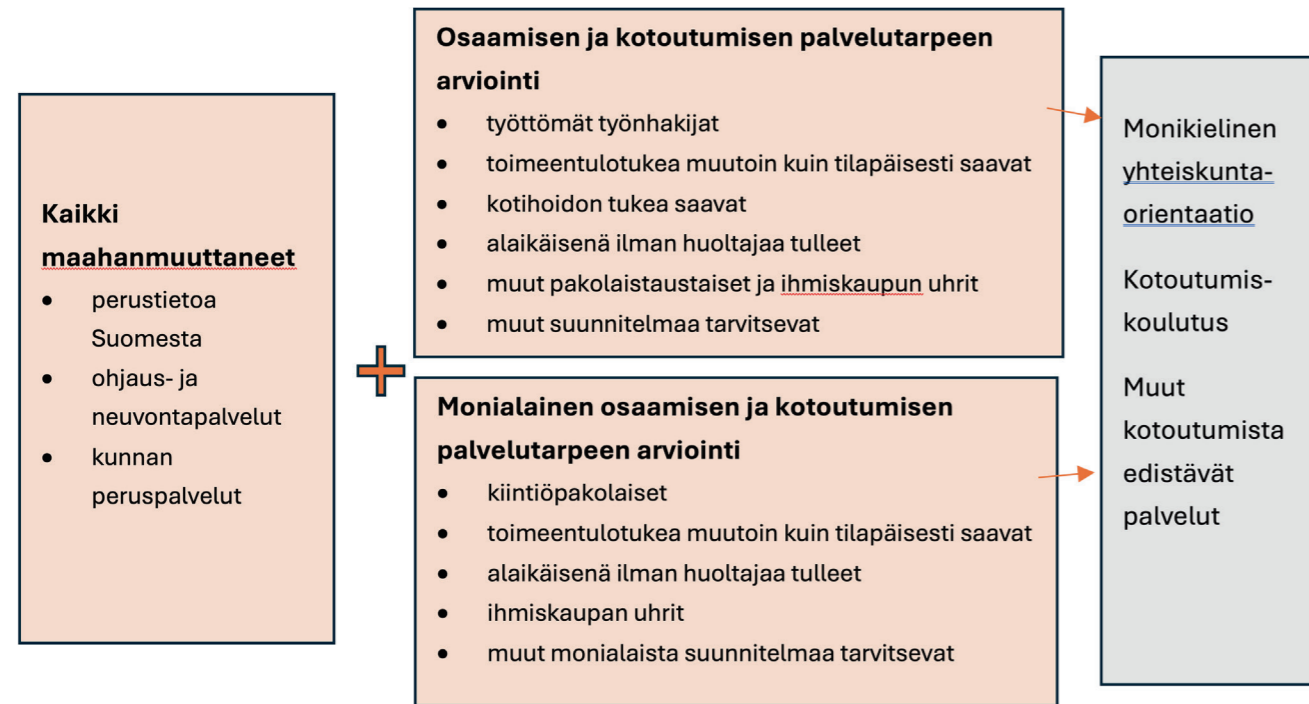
Kaikki maahanmuuttaneet

- perustietoa Suomesta
- ohjaus- ja neuvontapalvelut
- kunnan peruspalvelut

Osaamisen ja kotoutumisen palvelutarpeen arviointi

- työttömät työnhakijat
- toimeentulotukea muutoin kuin tilapäisesti saavat
- kotihoidon tukea saavat
- alaikäisenä ilman huoltajaa tulleet
- muut pakolaistaustaiset ja ihmiskaupun uhrit
- muut suunnitelmaa tarvitsevat

Monialainen osaamisen ja kotoutumisen palvelutarpeen arviointi

- kiintiöpakolaiset
- toimeentulotukea muutoin kuin tilapäisesti saavat
- alaikäisenä ilman huoltajaa tulleet
- ihmiskaupan uhrit
- muut monialaista suunnitelmaa tarvitsevat

Monikielinen yhteiskuntaorientaatio

Kotoutumiskoulutus

Muut kotoutumista edistävät palvelut